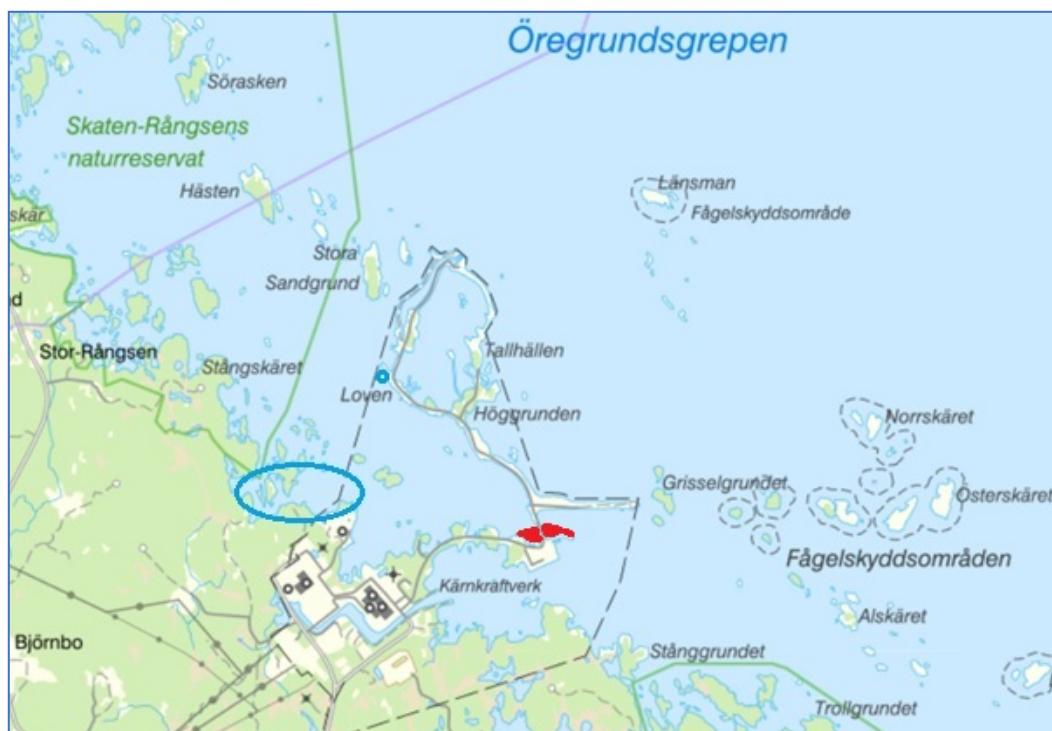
Öregrundsgrepen

Sörasken

Skaten-Rångsens naturreservat

Hästen

skär

Länsman

Fågelskyddsområde

Stora Sandgrund

d

Tallhällen

Stor-Rångsen

Stångskäret

Loven

Höggrunden

Norrskäret

Grisselgrundet

Österskäret

Fågelskyddsområden

Kärnkraftverk

Alskäret

Björnbo

Stånggrundet

Trollgrundet